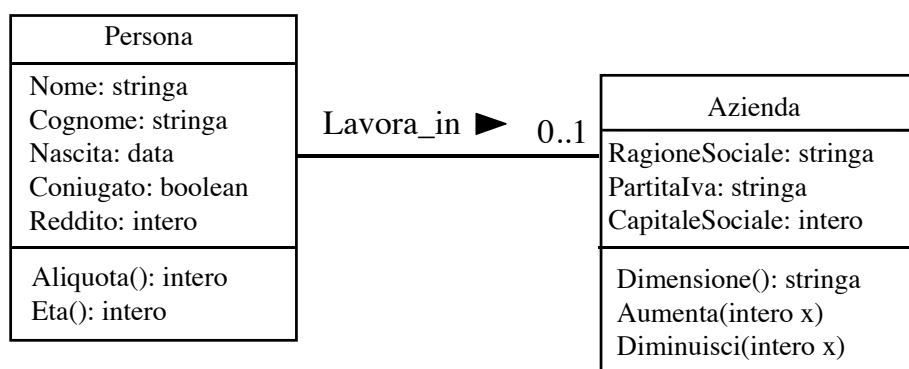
Persona

Nome: stringa
Cognome: stringa
Nascita: data
Coniugato: boolean
Reddito: intero

Aliquota(): intero
Eta(): intero

Lavora_in ►

0..1

Azienda

RagioneSociale: stringa
PartitaIva: stringa
CapitaleSociale: intero

Dimensione(): stringa
Aumenta(intero x)
Diminuisci(intero x)